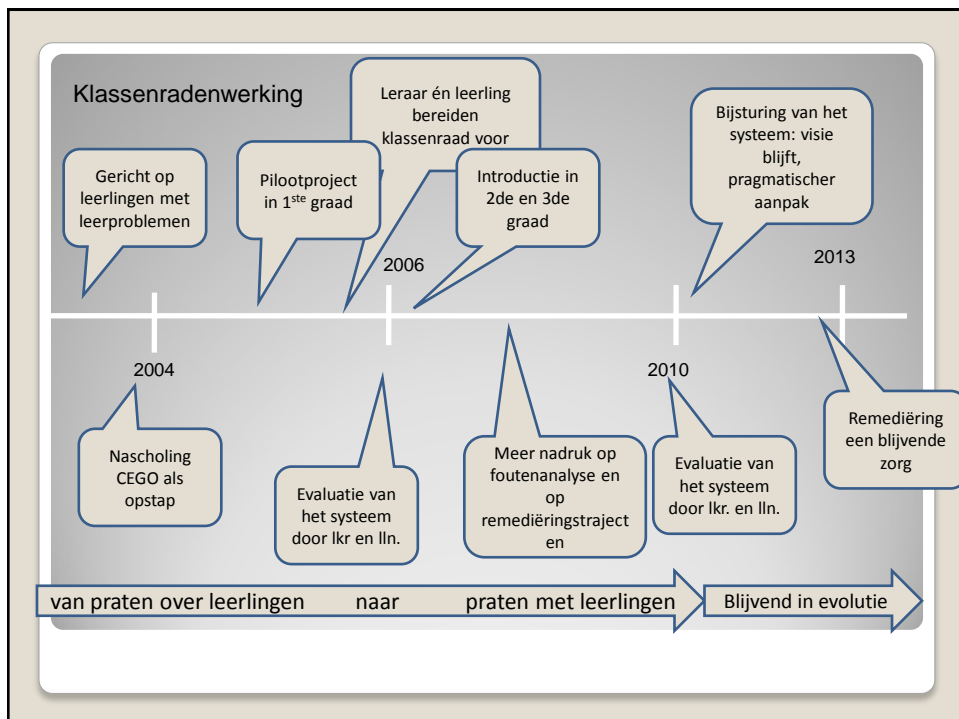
Klassenradenwerking

Gericht op leerlingen met leerproblemen

Pilootproject in 1$^{ste}$ graad

Leraar én leerling bereiden klassenraad voor

Introductie in 2de en 3de graad

Bijsturing van het systeem: visie blijft, pragmatischer aanpak

2006

2013

2004

2010

Nascholing CEGO als opstap

Evaluatie van het systeem door lkr en lln.

Meer nadruk op foutenanalyse en op remediëringstrajecten

Evaluatie van het systeem door lkr. en lln.

Remediëring een blijvende zorg

van praten over leerlingen naar praten met leerlingen

Blijvend in evolutie